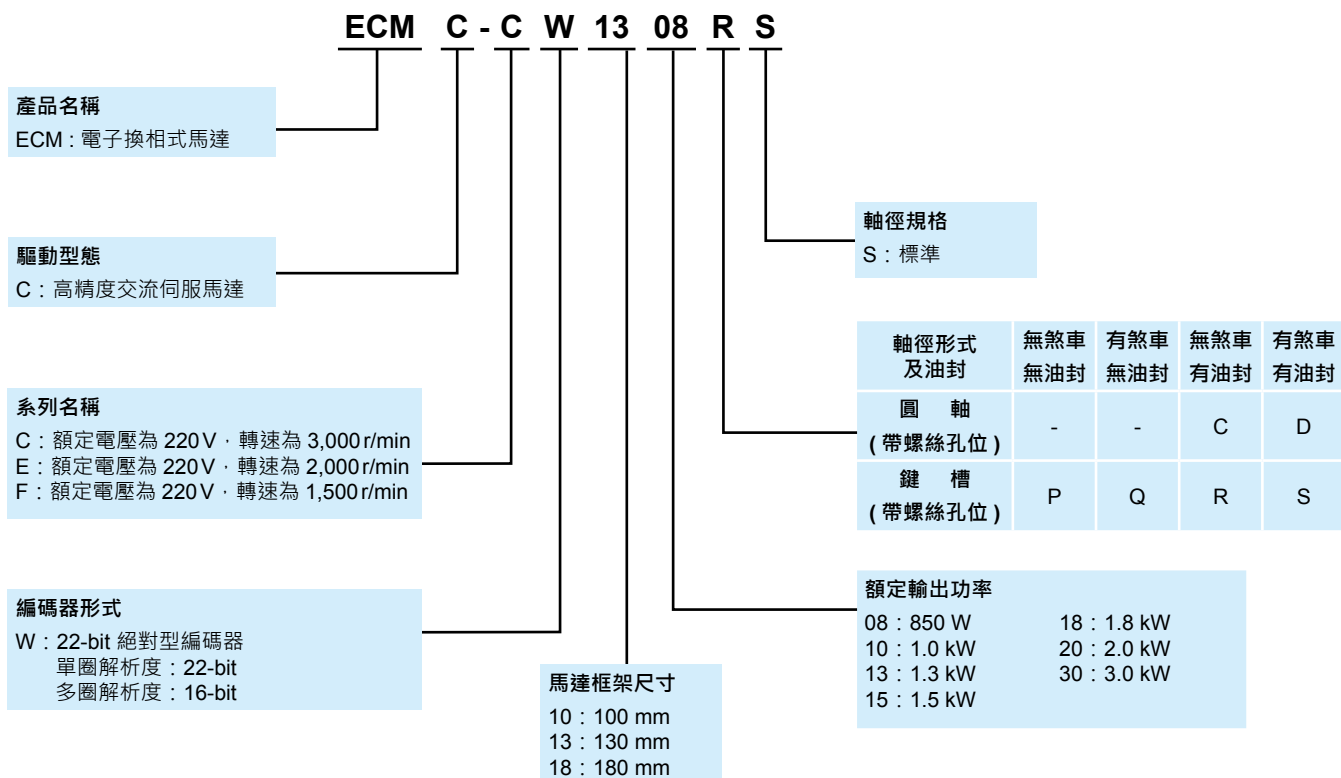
ECM C - C W 13 08 R S

產品名稱
ECM : 電子換相式馬達

驅動型態
C：高精度交流伺服馬達

系列名稱
C：額定電壓為 220V，轉速為 3,000 r/min
E：額定電壓為 220V，轉速為 2,000 r/min
F：額定電壓為 220V，轉速為 1,500 r/min

編碼器形式
W：22-bit 絕對型編碼器
單圈解析度：22-bit
多圈解析度：16-bit

馬達框架尺寸
10：100 mm
13：130 mm
18：180 mm

軸徑規格
S：標準

| 軸徑形式及油封 | 無煞車無油封 | 有煞車無油封 | 無煞車有油封 | 有煞車有油封 |
|---|---|---|---|---|
| 圓 軸 (帶螺絲孔位) | - | - | C | D |
| 鍵 槽 (帶螺絲孔位) | P | Q | R | S |

額定輸出功率
08：850 W
10：1.0 kW
13：1.3 kW
15：1.5 kW
18：1.8 kW
20：2.0 kW
30：3.0 kW